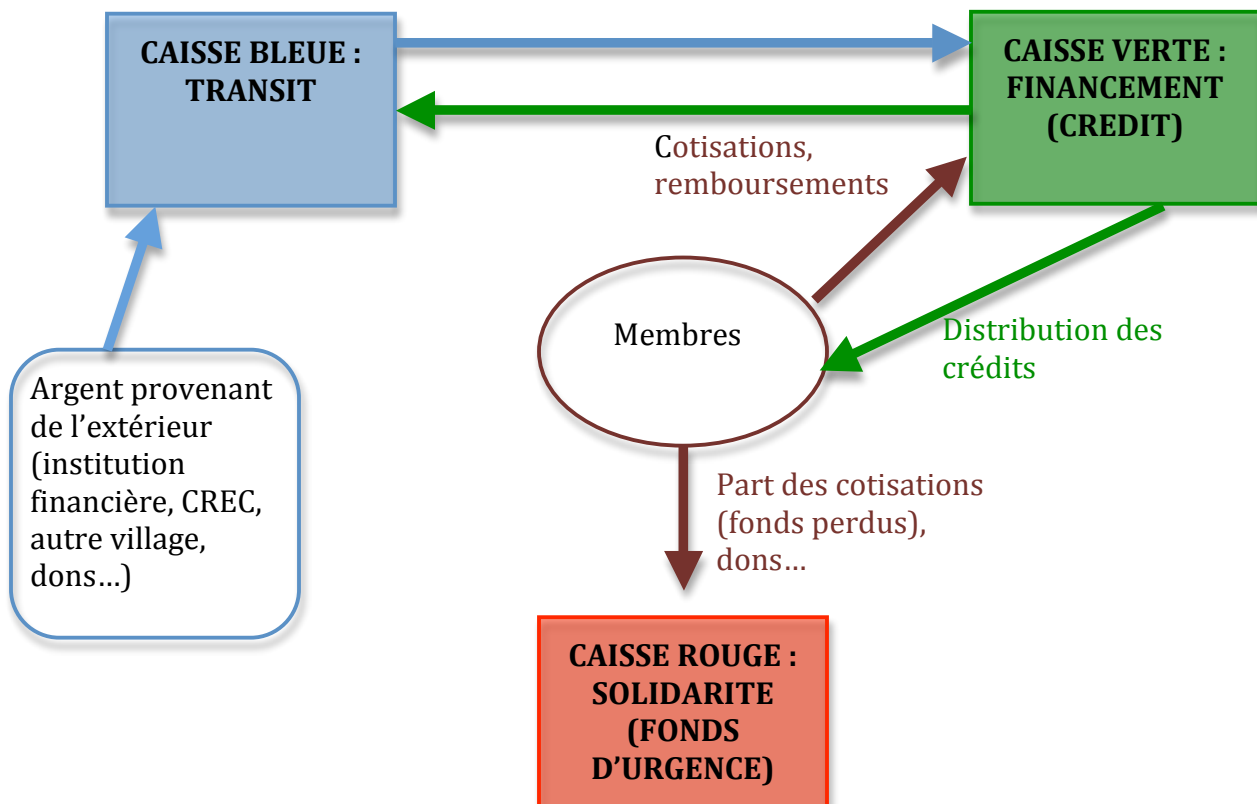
CAISSE BLEUE : TRANSIT

CAISSE VERTE : FINANCEMENT (CREDIT)

Cotisations, remboursements

Membres

Distribution des crédits

Argent provenant de l'extérieur (institution financière, CREC, autre village, dons…)

Part des cotisations (fonds perdus), dons…

CAISSE ROUGE : SOLIDARITE (FONDS D'URGENCE)